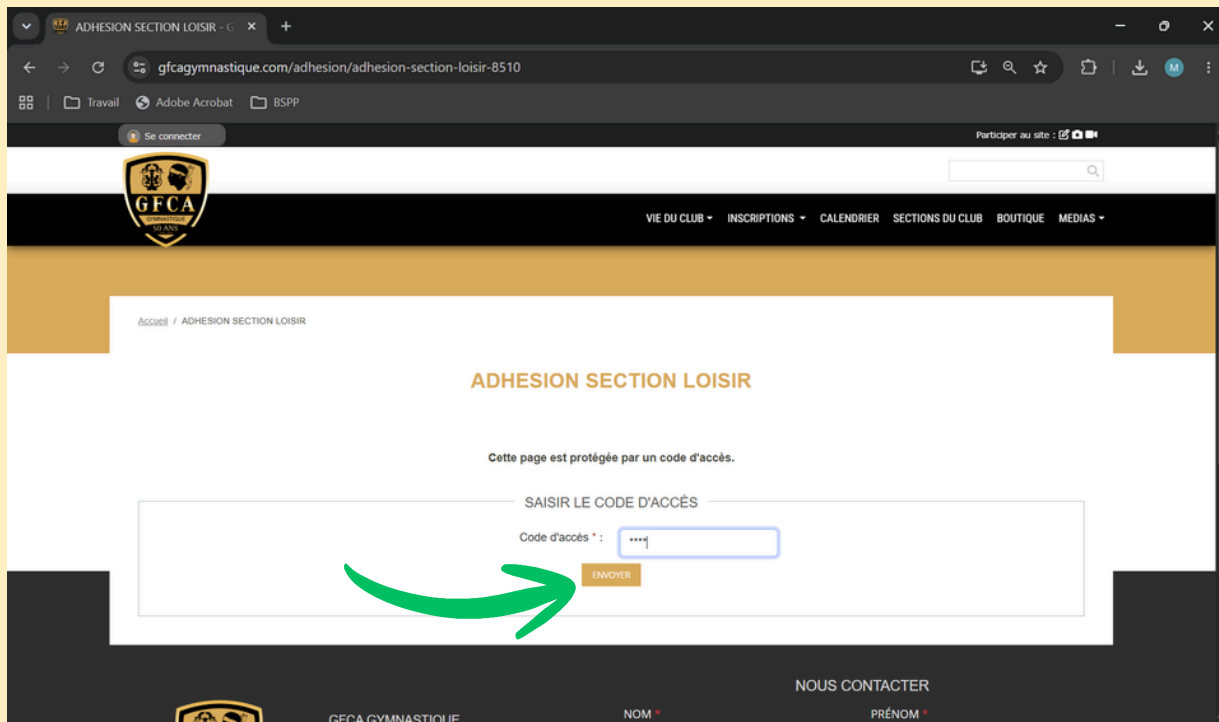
ADHESION SECTION LOISIR - G

gfcagymnastique.com/adhesion/adhesion-section-loisir-8510

Travail | Adobe Acrobat | BSPP

Se connecter

Participer au site :

GFCA GYMNASTIQUE 50 ANS

VIE DU CLUB ▾ INSCRIPTIONS ▾ CALENDRIER SECTIONS DU CLUB BOUTIQUE MEDIAS ▾

Accueil / ADHESION SECTION LOISIR

ADHESION SECTION LOISIR

Cette page est protégée par un code d'accès.

SAISIR LE CODE D'ACCÈS

Code d'accès * : ****

ENVOYER

NOUS CONTACTER

GFCA GYMNASTIQUE

NOM *

PRÉNOM *